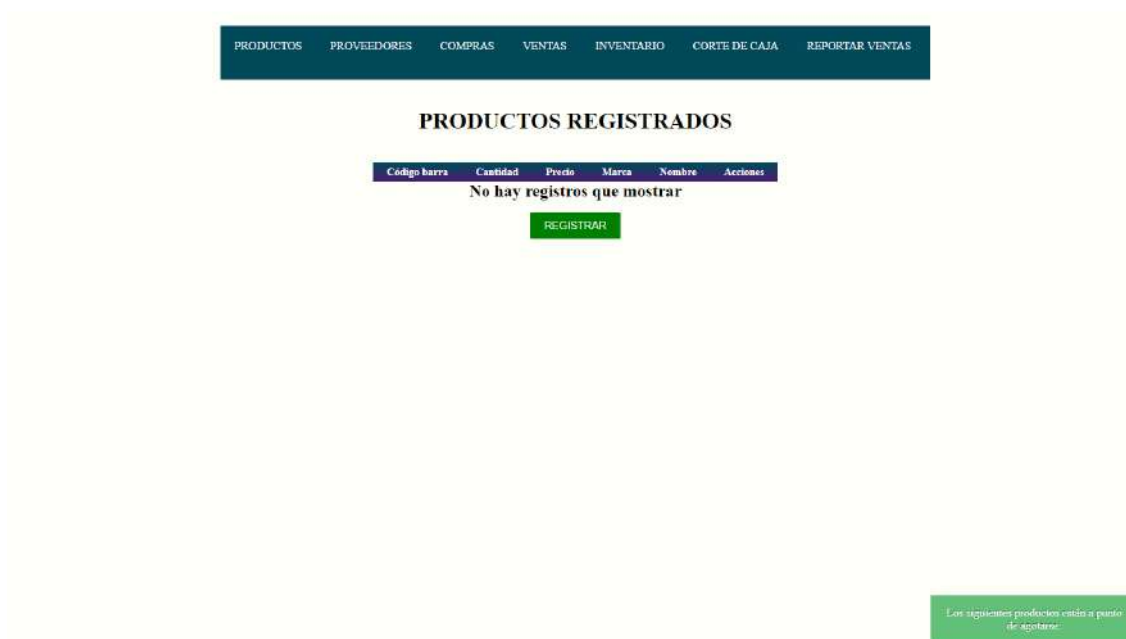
PRODUCTOS PROVEEDORES COMPRAS VENTAS INVENTARIO CORTE DE CAJA REPORTAR VENTAS

PRODUCTOS REGISTRADOS

| Código barra | Cantidad | Precio | Marca | Nombre | Acciones |
|---|---|---|---|---|---|

No hay registros que mostrar

REGISTRAR

Los siguientes productos están a punto de agotarse: